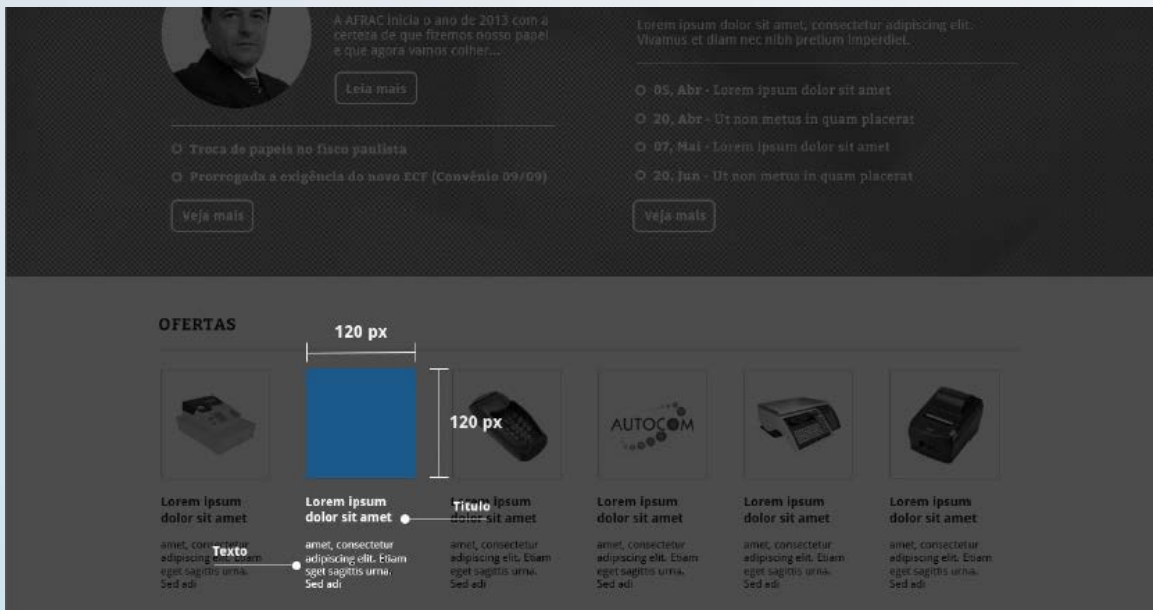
A AFRAC inicia o ano de 2013 com a certeza de que fizemos nosso papel e que agora vamos colher...

Leia mais

Troca de papeis no fisco paulista

Prorrogada a exigência do novo ECF (Convênio 09/09)

Veja mais

Lorem ipsum dolor sit amet, consectetur adipiscing elit. Vivamus et diam nec nibh pretium imperdiet.

05, Abr - Lorem ipsum dolor sit amet

20, Abr - Ut non metus in quam placerat

07, Mai - Lorem ipsum dolor sit amet

20, Jun - Ut non metus in quam placerat

Veja mais

OFERTAS

120 px

120 px

AUTOCOM

Lorem ipsum dolor sit amet

amet, consectetur adipiscing elit. Etiam eget sagittis urna. Sed adi

Texto

Lorem ipsum dolor sit amet

amet, consectetur adipiscing elit. Etiam eget sagittis urna. Sed adi

Titulo

Lorem ipsum dolor sit amet

amet, consectetur adipiscing elit. Etiam eget sagittis urna. Sed adi

Lorem ipsum dolor sit amet

amet, consectetur adipiscing elit. Etiam eget sagittis urna. Sed adi

Lorem ipsum dolor sit amet

amet, consectetur adipiscing elit. Etiam eget sagittis urna. Sed adi

Lorem ipsum dolor sit amet

amet, consectetur adipiscing elit. Etiam eget sagittis urna. Sed adi